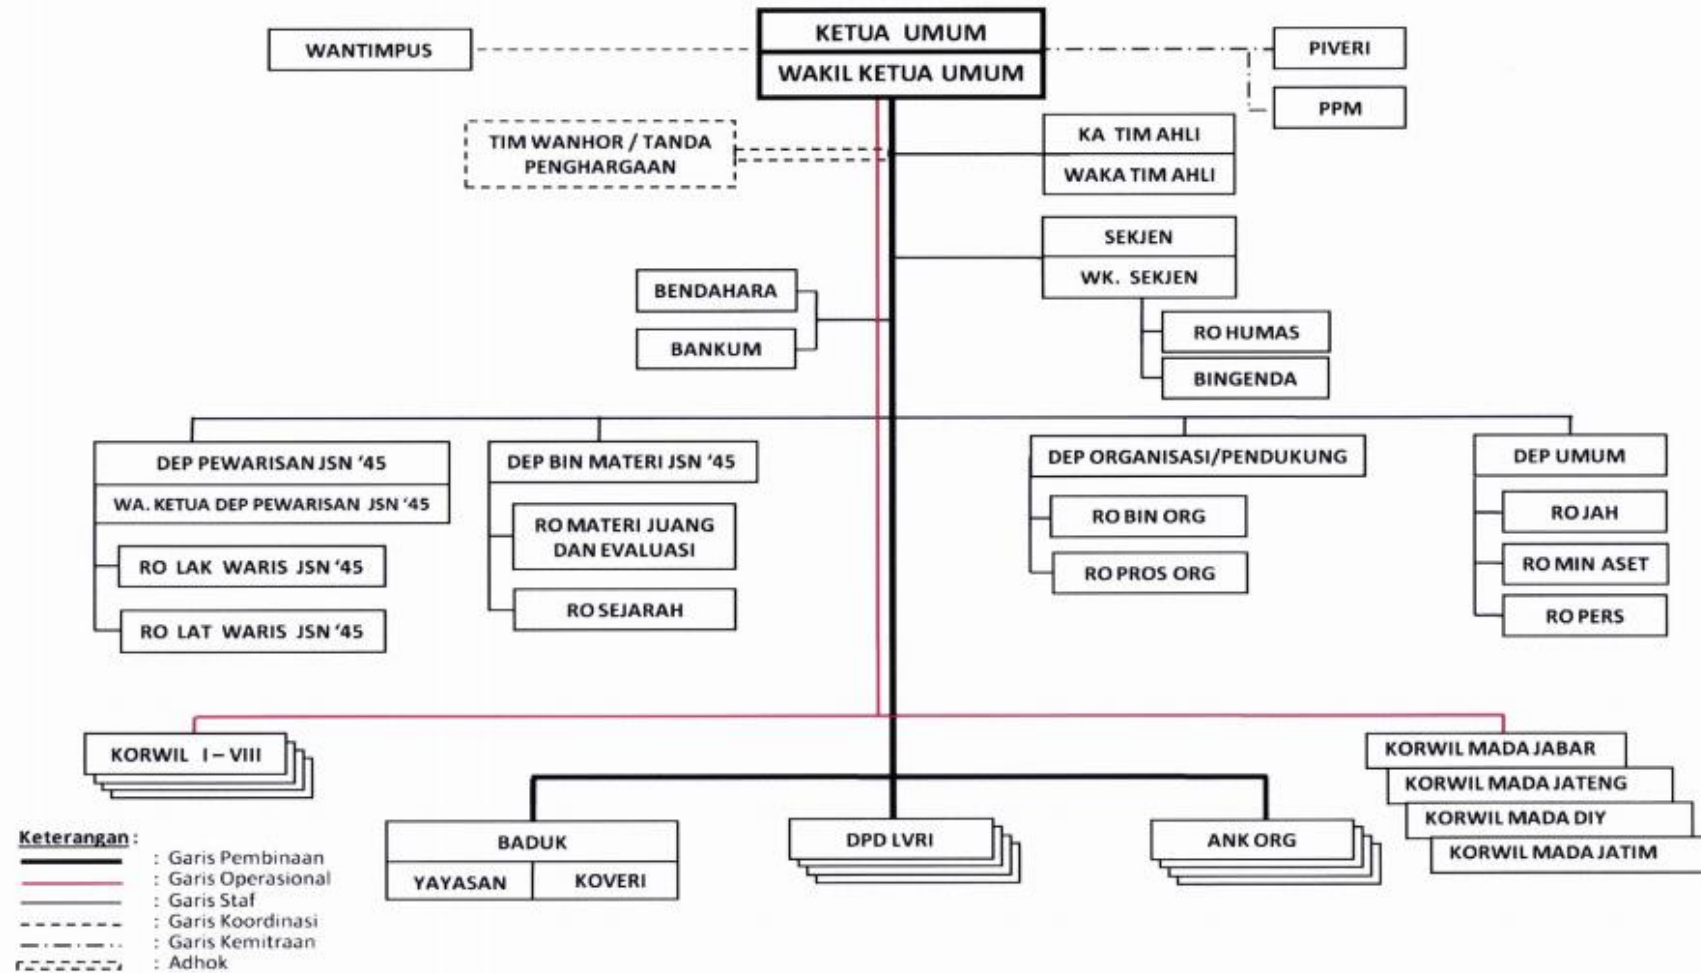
WANTIMPUS

KETUA UMUM
WAKIL KETUA UMUM

PIVERI

PPM

TIM WANHOR / TANDA PENGHARGAAN

KA TIM AHLI
WAKA TIM AHLI

SEKJEN
WK. SEKJEN

BENDAHARA

BANKUM

RO HUMAS

BINGENDA

DEP PEWARISAN JSN '45
WA. KETUA DEP PEWARISAN JSN '45

RO LAK WARIS JSN '45

RO LAT WARIS JSN '45

DEP BIN MATERI JSN '45

RO MATERI JUANG DAN EVALUASI

RO SEJARAH

DEP ORGANISASI/PENDUKUNG

RO BIN ORG

RO PROS ORG

DEP UMUM

RO JAH

RO MIN ASET

RO PERS

KORWIL I – VIII

KORWIL MADA JABAR
KORWIL MADA JATENG
KORWIL MADA DIY
KORWIL MADA JATIM

BADUK
YAYASAN | KOVERI

DPD LVRI

ANK ORG

Keterangan :
: Garis Pembinaan
: Garis Operasional
: Garis Staf
: Garis Koordinasi
: Garis Kemitraan
: Adhok